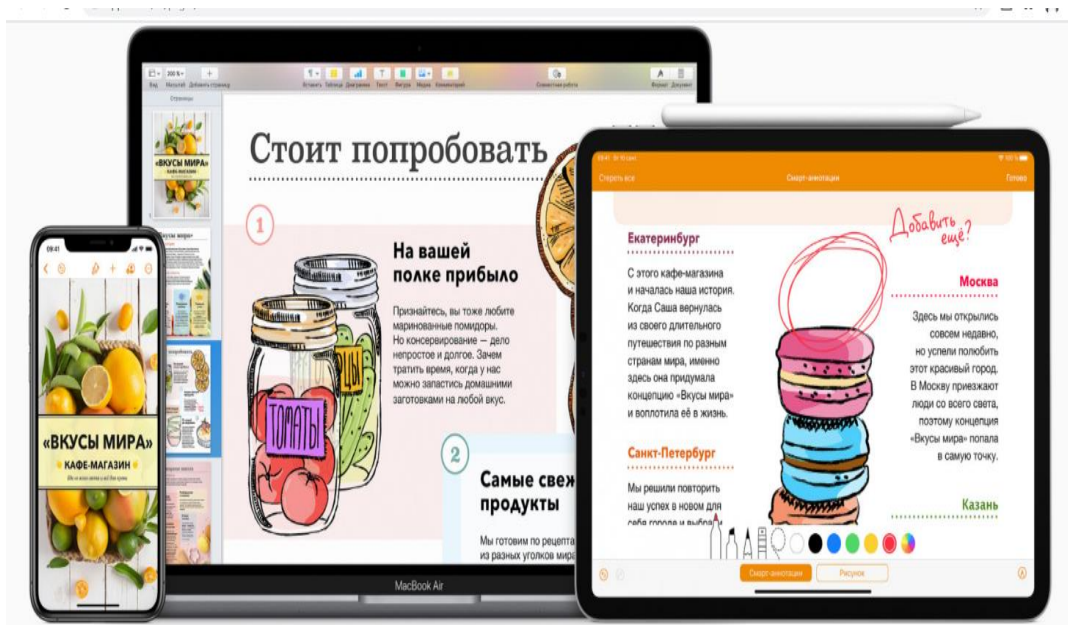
Вид Масштаб Добавить страницу
Вставить Таблица Диаграмма Текст Фигура Медиа Комментарий
Совместная работа
Формат Документ
Страницы

Стоит попробовать

1
На вашей полке прибыло
Признайтесь, вы тоже любите маринованные помидоры. Но консервирование — дело непростое и долгое. Зачем тратить время, когда у нас можно запастись домашними заготовками на любой вкус.

ТОМАТЫ
ОГУРЦЫ

2
Самые свеж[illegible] продукты
Мы готовим по рецепта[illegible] из разных уголков мира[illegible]

MacBook Air

09:41
«ВКУСЫ МИРА»
КАФЕ-МАГАЗИН

Стереть все
Смарт-аннотации
Готово

Добавить ещё?

Екатеринбург
С этого кафе-магазина и началась наша история. Когда Саша вернулась из своего длительного путешествия по разным странам мира, именно здесь она придумала концепцию «Вкусы мира» и воплотила её в жизнь.

Санкт-Петербург
Мы решили повторить наш успех в новом для себя городе и выбра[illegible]

Москва
Здесь мы открылись совсем недавно, но успели полюбить этот красивый город. В Москву приезжают люди со всего света, поэтому концепция «Вкусы мира» попала в самую точку.

Казань

Смарт-аннотации
Рисунок